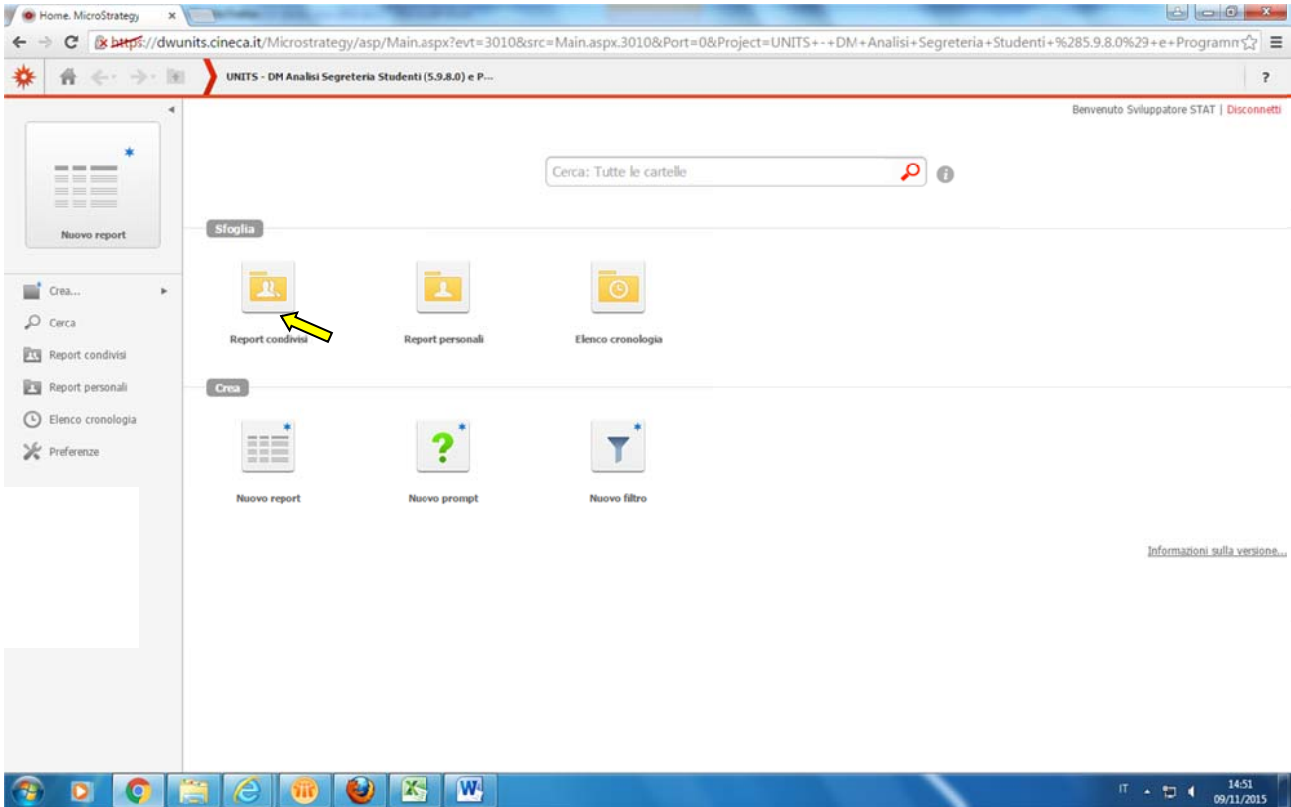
Home. MicroStrategy ×

https://dwunits.cineca.it/Microstrategy/asp/Main.aspx?evt=3010&src=Main.aspx.3010&Port=0&Project=UNITS+-+DM+Analisi+Segreteria+Studenti+%285.9.8.0%29+e+Programm

UNITS - DM Analisi Segreteria Studenti (5.9.8.0) e P...

?

Benvenuto Sviluppatore STAT | Disconnetti

Nuovo report

Crea...

Cerca

Report condivisi

Report personali

Elenco cronologia

Preferenze

Cerca: Tutte le cartelle

Sfoglia

Report condivisi

Report personali

Elenco cronologia

Crea

Nuovo report

Nuovo prompt

Nuovo filtro

Informazioni sulla versione...

IT

14:51
09/11/2015